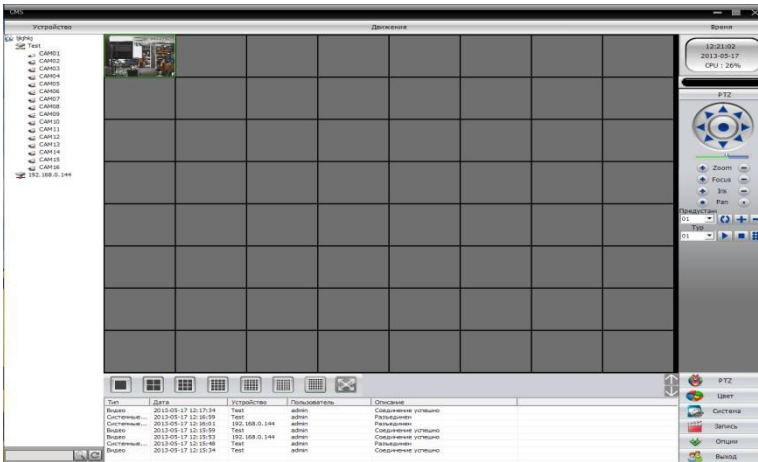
CMS

Устройство

Движение

Время

tkjhkj
Test
CAM01
CAM02
CAM03
CAM04
CAM05
CAM06
CAM07
CAM08
CAM09
CAM10
CAM11
CAM12
CAM13
CAM14
CAM15
CAM16
192.168.0.144

12:21:02
2013-05-17
CPU : 26%

PTZ

Zoom
Focus
Iris
Pan
Предустан
01
Тур
01

| Тип | Дата | Устройство | Пользователь | Описание |
|---|---|---|---|---|
| Видео | 2013-05-17 12:17:34 | Test | admin | Соединение успешно |
| Системные... | 2013-05-17 12:16:59 | Test | admin | Разъединен |
| Системные... | 2013-05-17 12:16:01 | 192.168.0.144 | admin | Разъединен |
| Видео | 2013-05-17 12:15:59 | Test | admin | Соединение успешно |
| Видео | 2013-05-17 12:15:53 | 192.168.0.144 | admin | Соединение успешно |
| Системные... | 2013-05-17 12:15:48 | Test | admin | Разъединен |
| Видео | 2013-05-17 12:15:34 | Test | admin | Соединение успешно |

PTZ
Цвет
Система
Запись
Опции
Выход